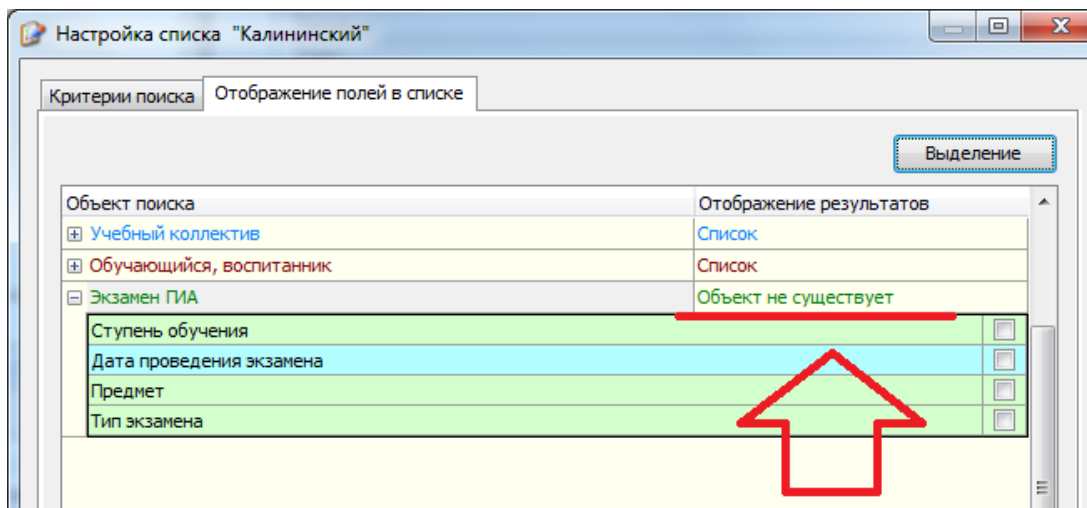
Настройка списка "Калининский"

Критерии поиска | Отображение полей в списке

Выделение

| Объект поиска | Отображение результатов |
|---|---|
| ⊞ Учебный коллектив | Список |
| ⊞ Обучающийся, воспитанник | Список |
| ⊟ Экзамен ГИА | Объект не существует |

Ступень обучения
Дата проведения экзамена
Предмет
Тип экзамена